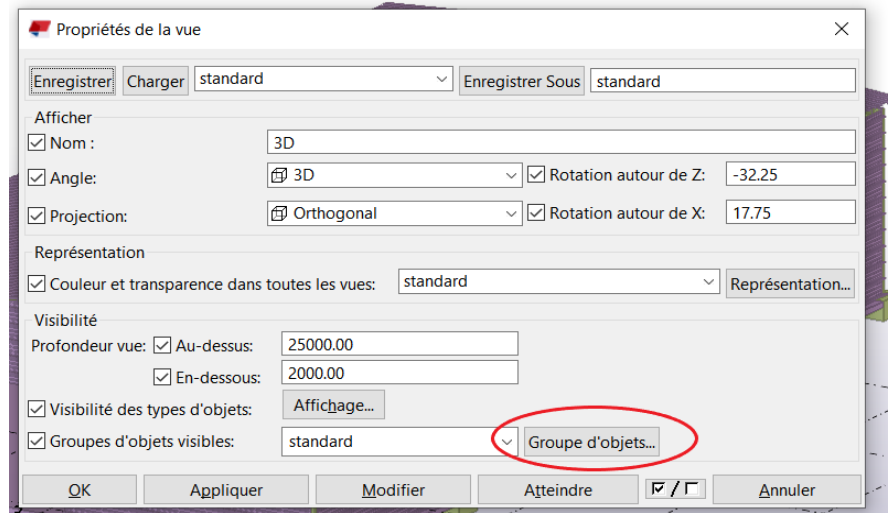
Propriétés de la vue

Enregistrer | Charger | standard | Enregistrer Sous | standard

Afficher

Nom : 3D

Angle: 3D | Rotation autour de Z: -32.25

Projection: Orthogonal | Rotation autour de X: 17.75

Représentation

Couleur et transparence dans toutes les vues: standard | Représentation...

Visibilité

Profondeur vue: Au-dessus: 25000.00

En-dessous: 2000.00

Visibilité des types d'objets: Affichage...

Groupes d'objets visibles: standard | Groupe d'objets...

OK | Appliquer | Modifier | Atteindre | Annuler